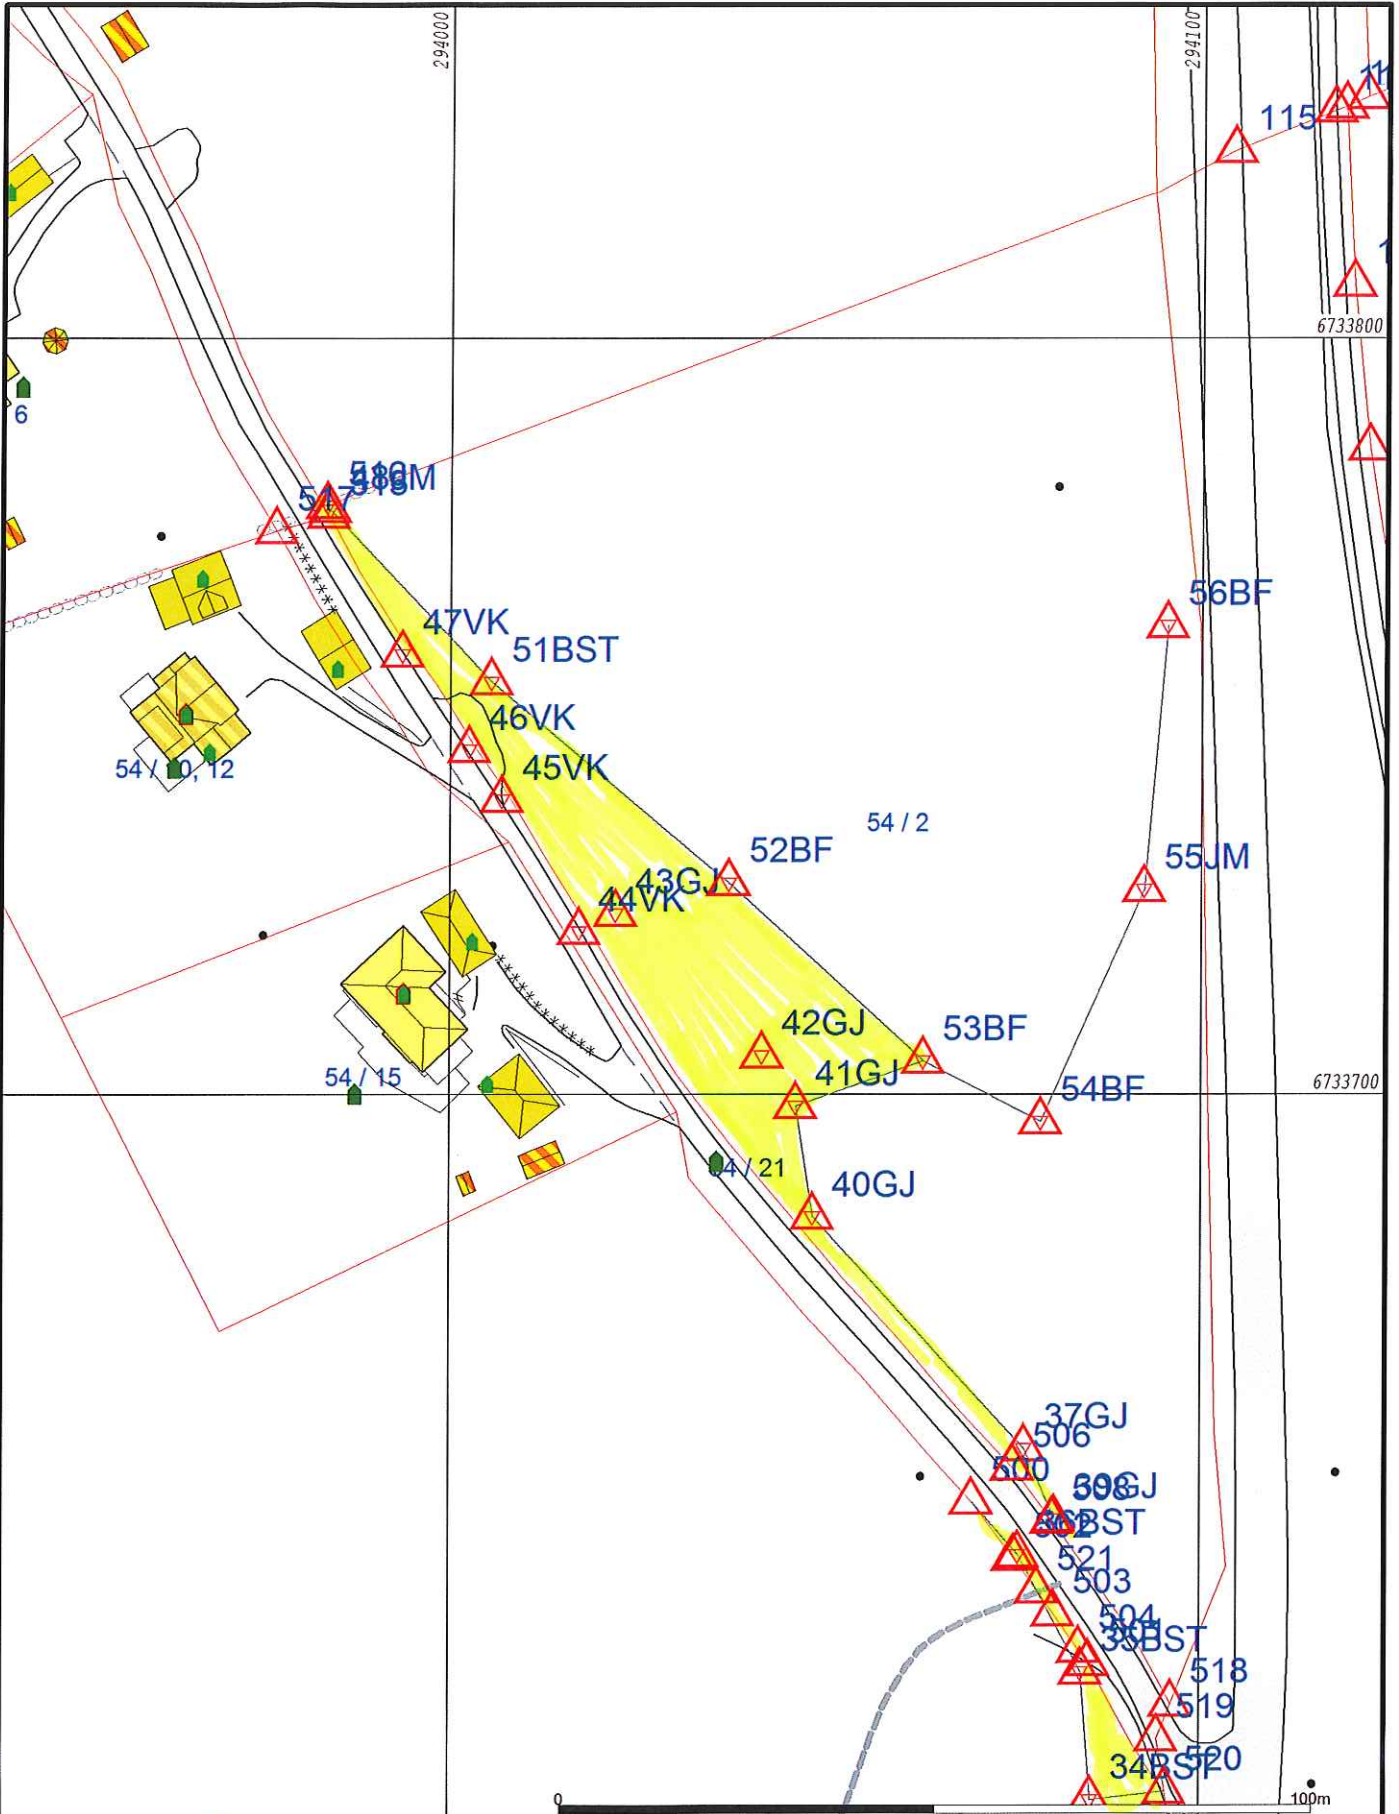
294000
294100
115
6733800
6
519
518M
517
47VK
51BST
46VK
45VK
54 / 10, 12
54 / 2
52BF
43GJ
44VK
56BF
55JM
42GJ
53BF
41GJ
54 / 15
54BF
6733700
54 / 21
40GJ
37GJ
506
500
39GJ
36BST
502
521
503
504
35BST
518
519
34BST
520
0
100m